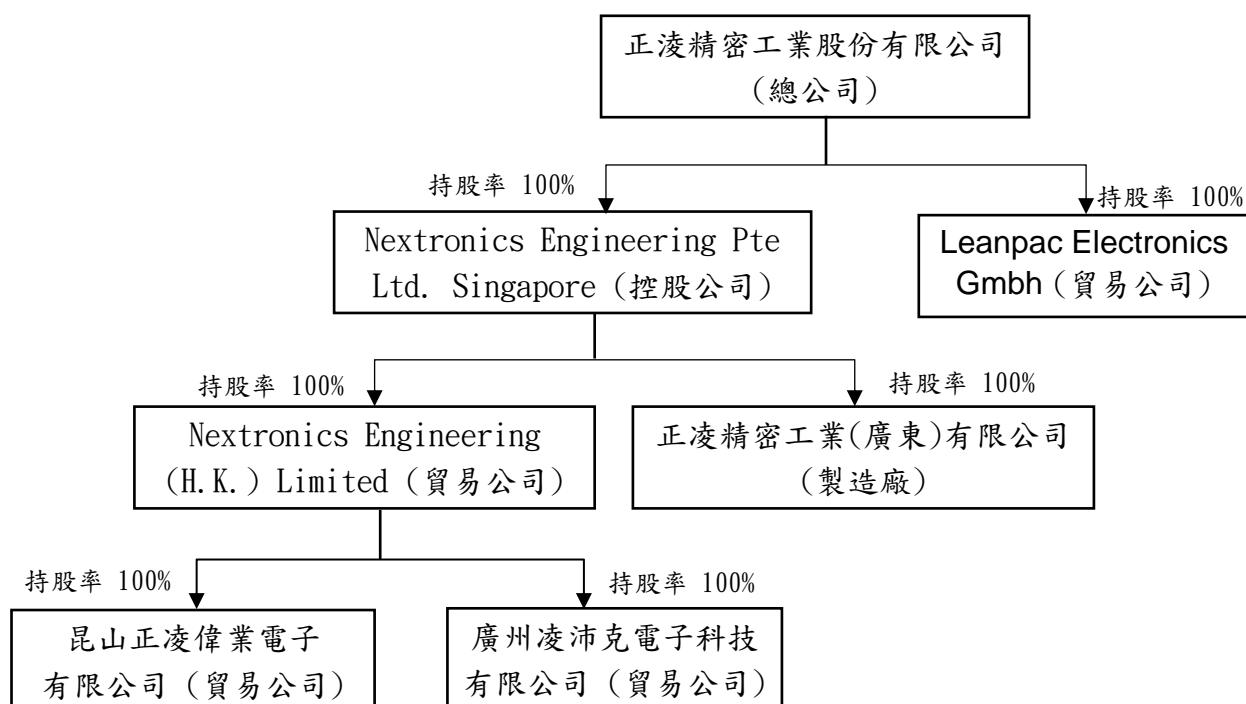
正淩精密工業股份有限公司
（總公司）

持股率 100%

Nextronics Engineering Pte Ltd. Singapore（控股公司）

持股率 100%

Leanpac Electronics Gmbh（貿易公司）

持股率 100%

Nextronics Engineering (H.K.) Limited（貿易公司）

持股率 100%

正淩精密工業(廣東)有限公司
（製造廠）

持股率 100%

昆山正凌偉業電子有限公司（貿易公司）

持股率 100%

廣州凌沛克電子科技有限公司（貿易公司）